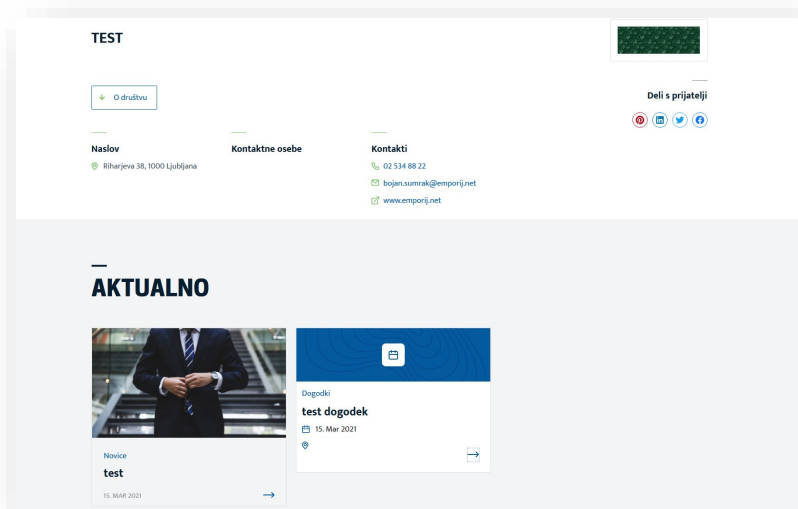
TEST

O društvu

Deli s prijatelji

Naslov
Riharjeva 38, 1000 Ljubljana

Kontaktne osebe

Kontakti
02 534 88 22
bojan.sumrak@emporij.net
www.emporij.net

AKTUALNO

Novice
test
15. MAR 2021

Dogodki
test dogodek
15. Mar 2021